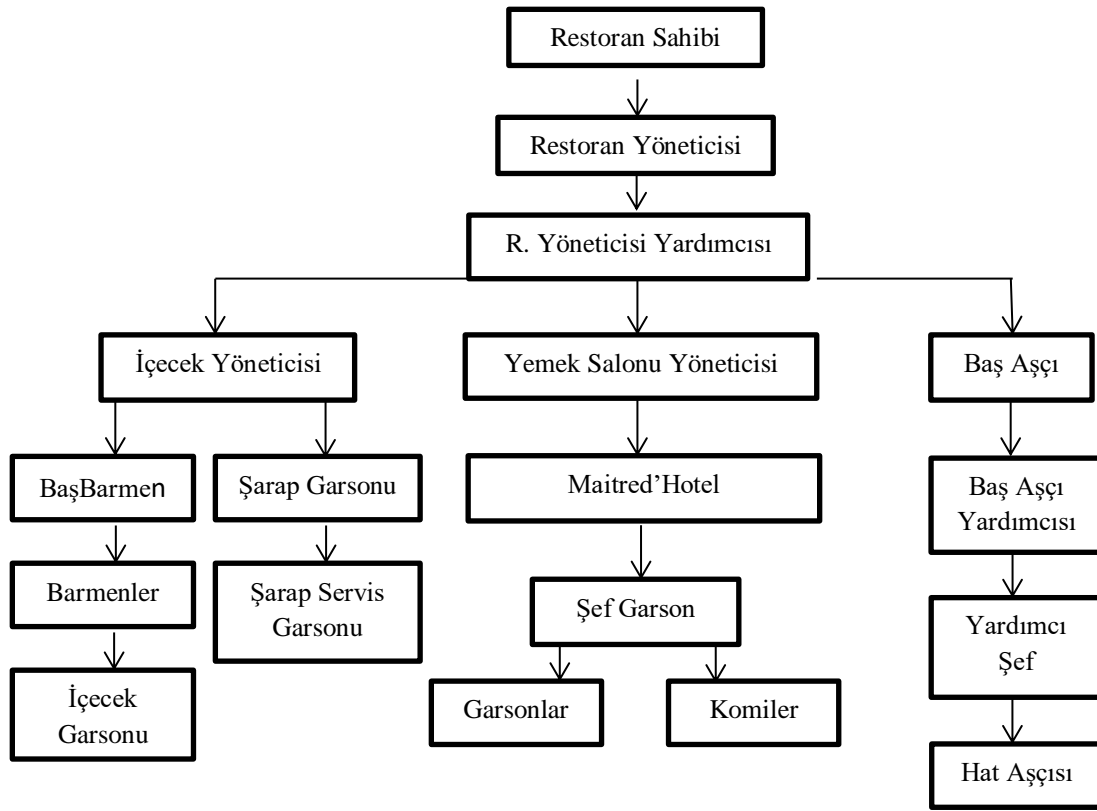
Restoran Sahibi

Restoran Yöneticisi

R. Yöneticisi Yardımcısı

İçecek Yöneticisi

Yemek Salonu Yöneticisi

Baş Aşçı

BaşBarmen

Şarap Garsonu

Maitred'Hotel

Baş Aşçı Yardımcısı

Barmenler

Şarap Servis Garsonu

Şef Garson

Yardımcı Şef

İçecek Garsonu

Garsonlar

Komiler

Hat Aşçısı